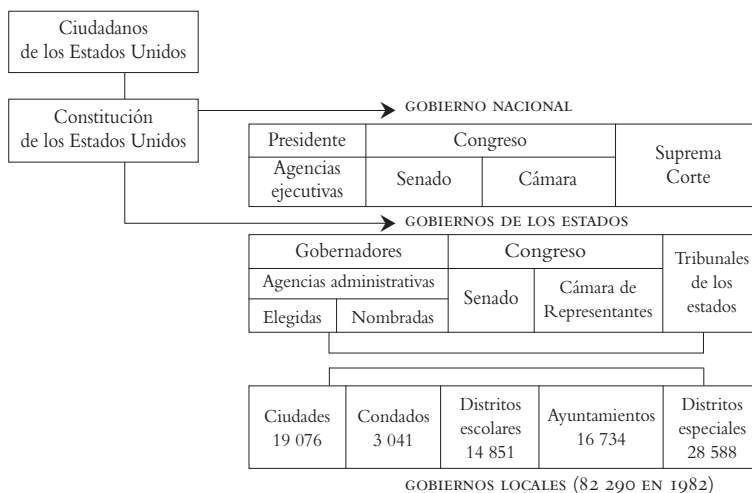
Ciudadanos de los Estados Unidos

Constitución de los Estados Unidos

GOBIERNO NACIONAL

| Presidente | Congreso | | Suprema Corte |
|---|---|---|---|
| Agencias ejecutivas | Senado | Cámara | |

GOBIERNOS DE LOS ESTADOS

| Gobernadores | | Congreso | | Tribunales de los estados |
|---|---|---|---|---|
| Agencias administrativas | | Senado | Cámara de Representantes | |
| Elegidas | Nombradas | | | |

| Ciudades 19 076 | Condados 3 041 | Distritos escolares 14 851 | Ayuntamientos 16 734 | Distritos especiales 28 588 |
|---|---|---|---|---|

GOBIERNOS LOCALES (82 290 EN 1982)